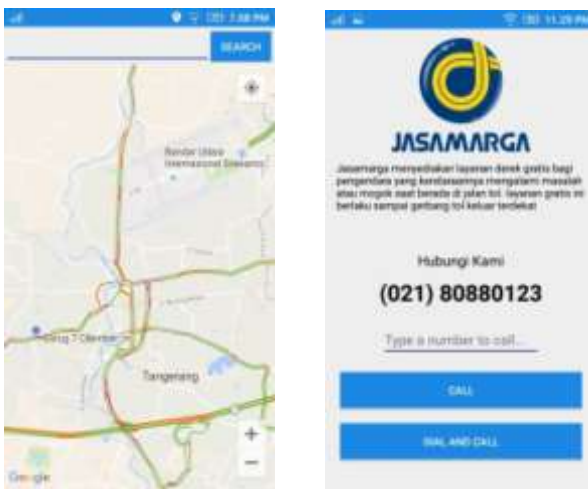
7:58 PM

SEARCH

Bandar Udara Internasional Soekarno

Tangerang

Google

11:29 PM

JASAMARGA

Jasamarga menyediakan layanan derek gratis bagi pengendara yang kendaraannya mengalami masalah atau mogok saat berada di jalan tol. layanan gratis ini berlaku sampai gerbang tol keluar terdekat

Hubungi Kami

(021) 80880123

Type a number to call...

CALL

DIAL AND CALL